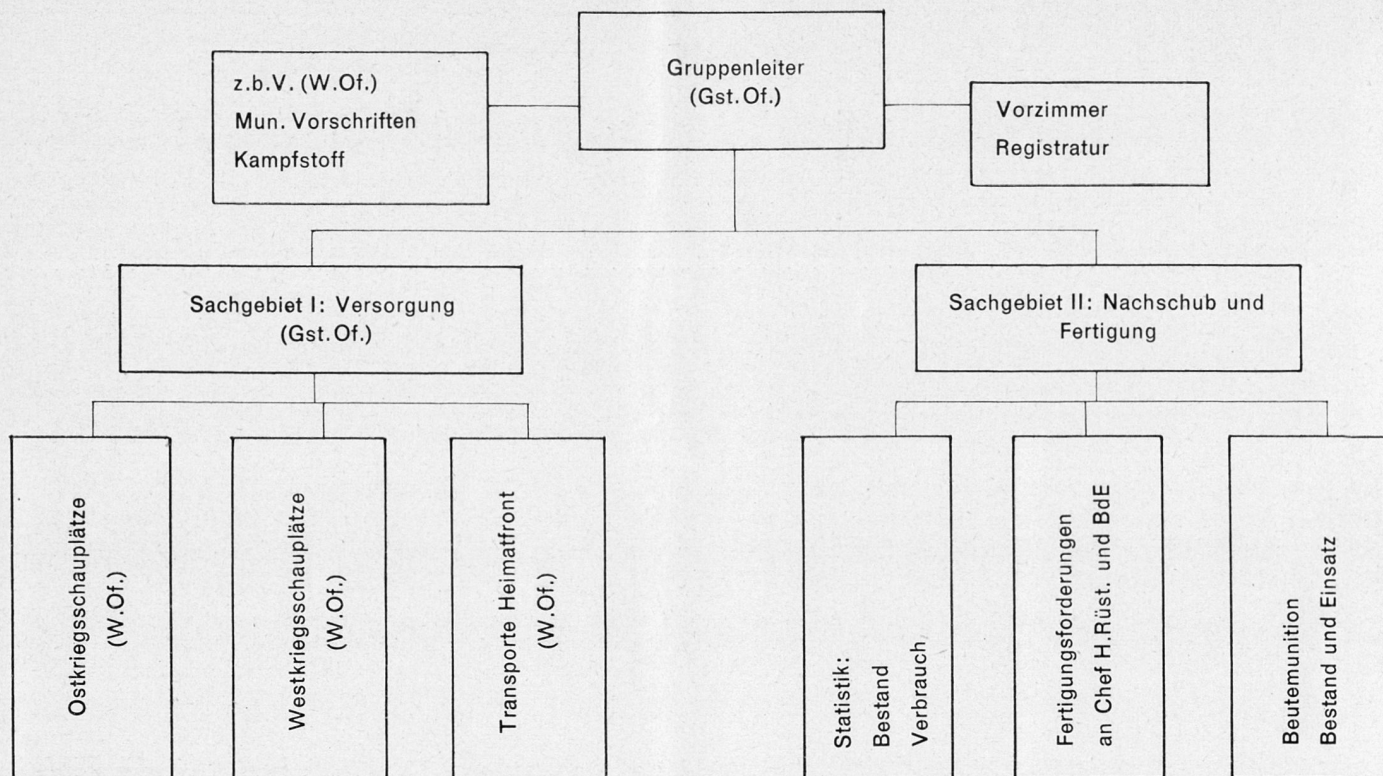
z.b.V. (W.Of.)
Mun. Vorschriften
Kampfstoff

Gruppenleiter
(Gst.Of.)

Vorzimmer
Registratur

Sachgebiet I: Versorgung
(Gst.Of.)

Sachgebiet II: Nachschub und Fertigung

Ostkriegsschauplätze
(W.Of.)

Westkriegsschauplätze
(W.Of.)

Transporte Heimatfront
(W.Of.)

Statistik:
Bestand
Verbrauch

Fertigungsforderungen
an Chef H.Rüst. und BdE

Beutemunition
Bestand und Einsatz